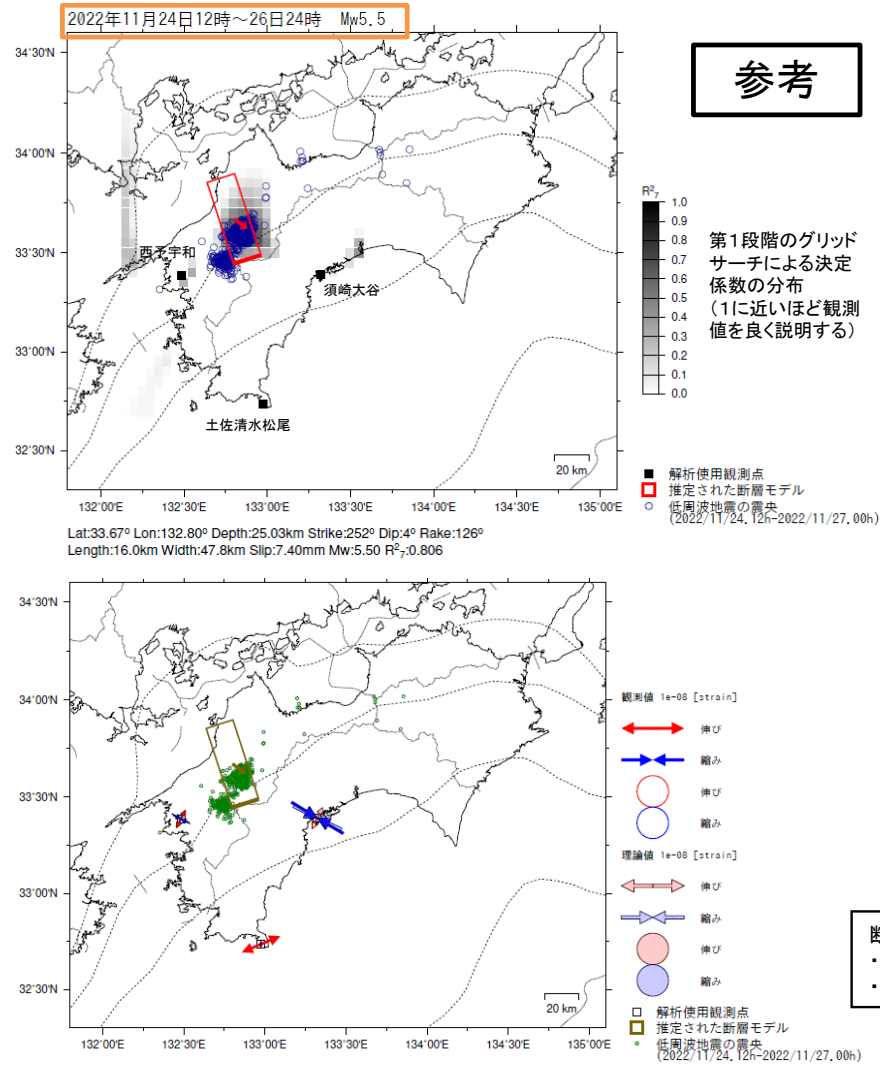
2022年11月24日12時～26日24時　Mw5.5

参考

34°30'N
34°00'N
33°30'N
33°00'N
32°30'N

西予宇和
須崎大谷
土佐清水松尾

$R^2_7$
1.0
0.9
0.8
0.7
0.6
0.5
0.4
0.3
0.2
0.1
0.0

第１段階のグリッドサーチによる決定係数の分布
（1に近いほど観測値を良く説明する）

20 km

132°00'E 132°30'E 133°00'E 133°30'E 134°00'E 134°30'E 135°00'E

■ 解析使用観測点
□ 推定された断層モデル
○ 低周波地震の震央
(2022/11/24.12h-2022/11/27.00h)

Lat:33.67° Lon:132.80° Depth:25.03km Strike:252° Dip:4° Rake:126°
Length:16.0km Width:47.8km Slip:7.40mm Mw:5.50 $R^2_7$:0.806

34°30'N
34°00'N
33°30'N
33°00'N
32°30'N

観測値 1e-08 [strain]
伸び
縮み
伸び
縮み
理論値 1e-08 [strain]
伸び
縮み
伸び
縮み

20 km

132°00'E 132°30'E 133°00'E 133°30'E 134°00'E 134°30'E 135°00'E

□ 解析使用観測点
□ 推定された断層モデル
● 低周波地震の震央
(2022/11/24.12h-2022/11/27.00h)

断
・
・